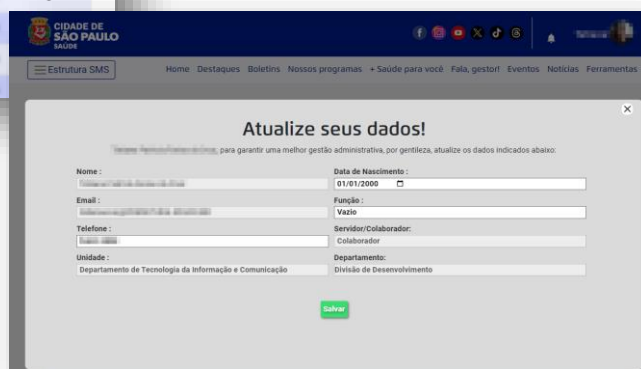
CIDADE DE
SÃO PAULO
SAÚDE

Estrutura SMS

Home Destaques Boletins Nossos programas + Saúde para você Fala, gestor! Eventos Notícias Ferramentas

×

Atualize seus dados!

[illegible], para garantir uma melhor gestão administrativa, por gentileza, atualize os dados indicados abaixo:

Nome :
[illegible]

Data de Nascimento :
01/01/2000

Email :
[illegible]

Função :
Vazio

Telefone :
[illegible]

Servidor/Colaborador:
Colaborador

Unidade :
Departamento de Tecnologia da Informação e Comunicação

Departamento:
Divisão de Desenvolvimento

Salvar